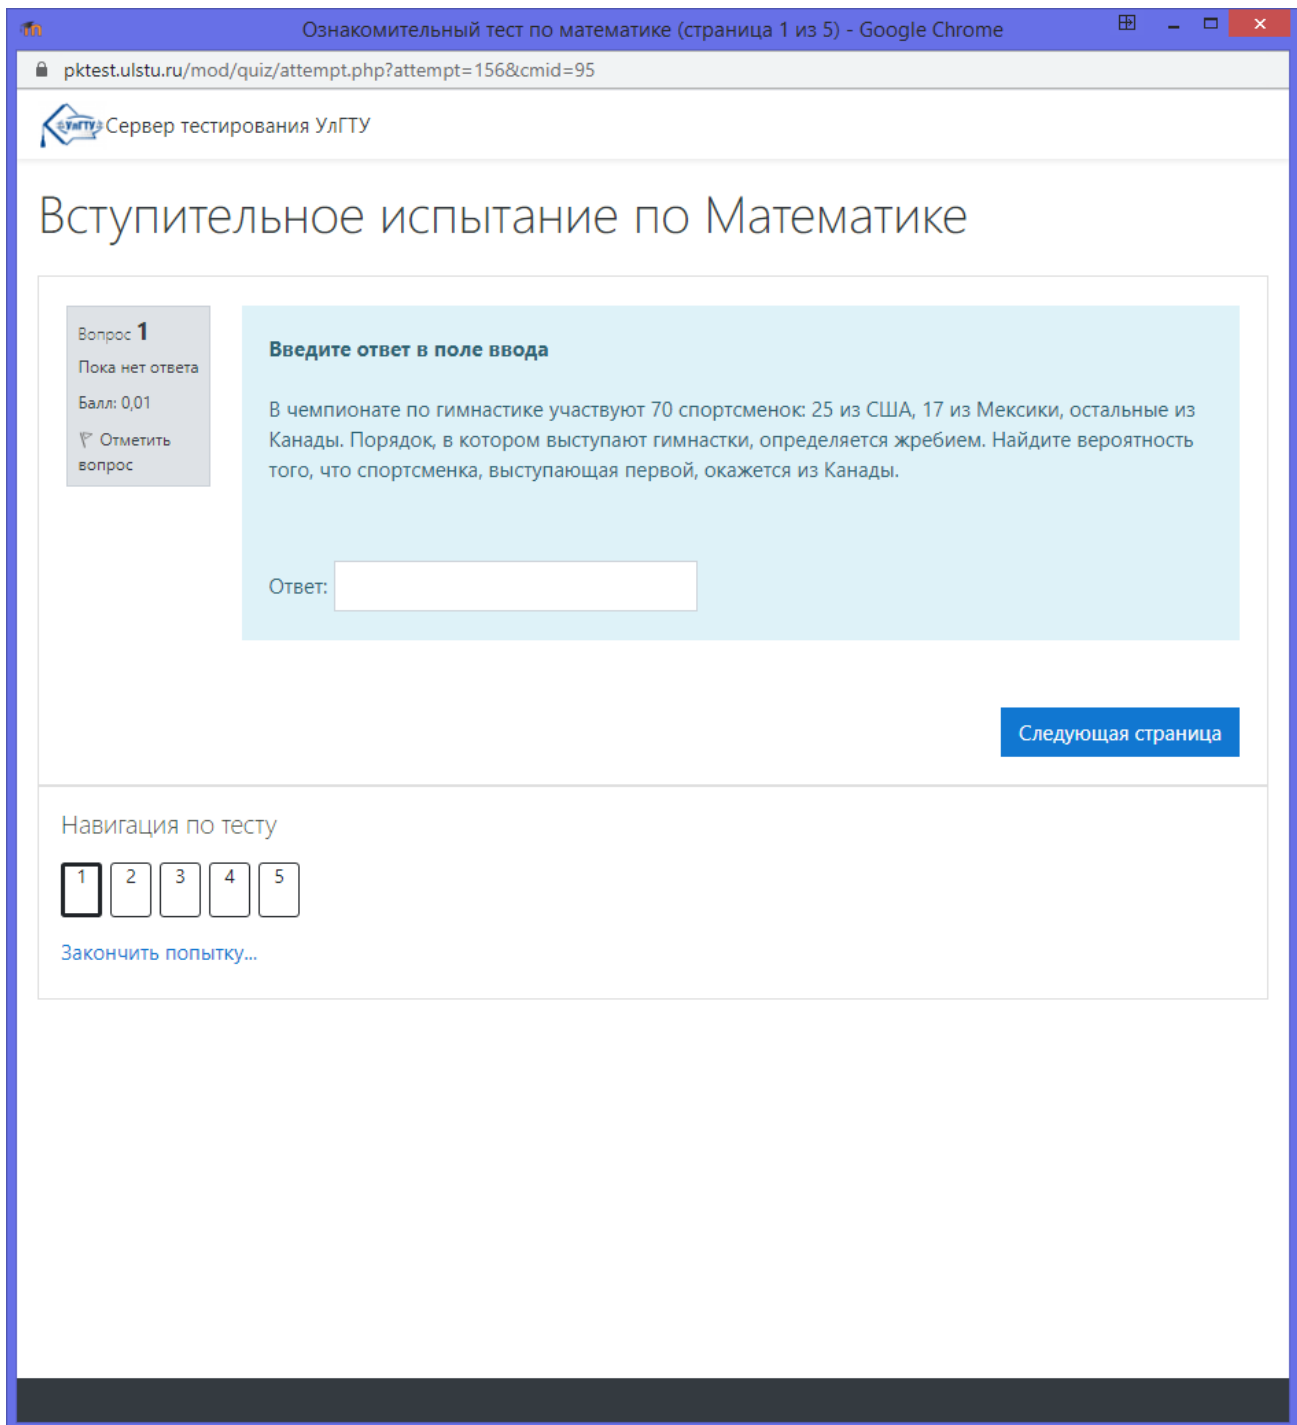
Ознакомительный тест по математике (страница 1 из 5) - Google Chrome

pktest.ulstu.ru/mod/quiz/attempt.php?attempt=156&cmid=95

УлГТУ Сервер тестирования УлГТУ

Вступительное испытание по Математике

Вопрос 1
Пока нет ответа
Балл: 0,01
Отметить вопрос

Введите ответ в поле ввода

В чемпионате по гимнастике участвуют 70 спортсменок: 25 из США, 17 из Мексики, остальные из Канады. Порядок, в котором выступают гимнастки, определяется жребием. Найдите вероятность того, что спортсменка, выступающая первой, окажется из Канады.

Ответ:

Следующая страница

Навигация по тесту

1 2 3 4 5

Закончить попытку...